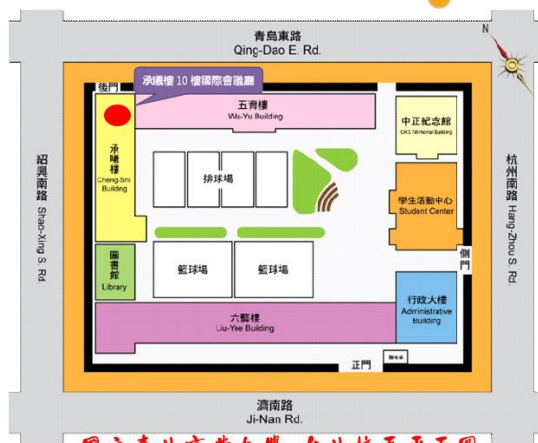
青島東路
Qing-Dao E. Rd.

N

承曦樓 10 樓國際會議廳

後門

五育樓
Wu-Yu Building

中正紀念館
CKS Memorial Building

承曦樓
Cheng-Shi Building

排球場

學生活動中心
Student Center

紹興南路
Shao-Xing S. Rd.

杭州南路
Hang-Zhou S. Rd.

側門

圖書館
Library

籃球場

籃球場

行政大樓
Administrative Building

六藝樓
Liu-Yee Building

正門

濟南路
Ji-Nan Rd.

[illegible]